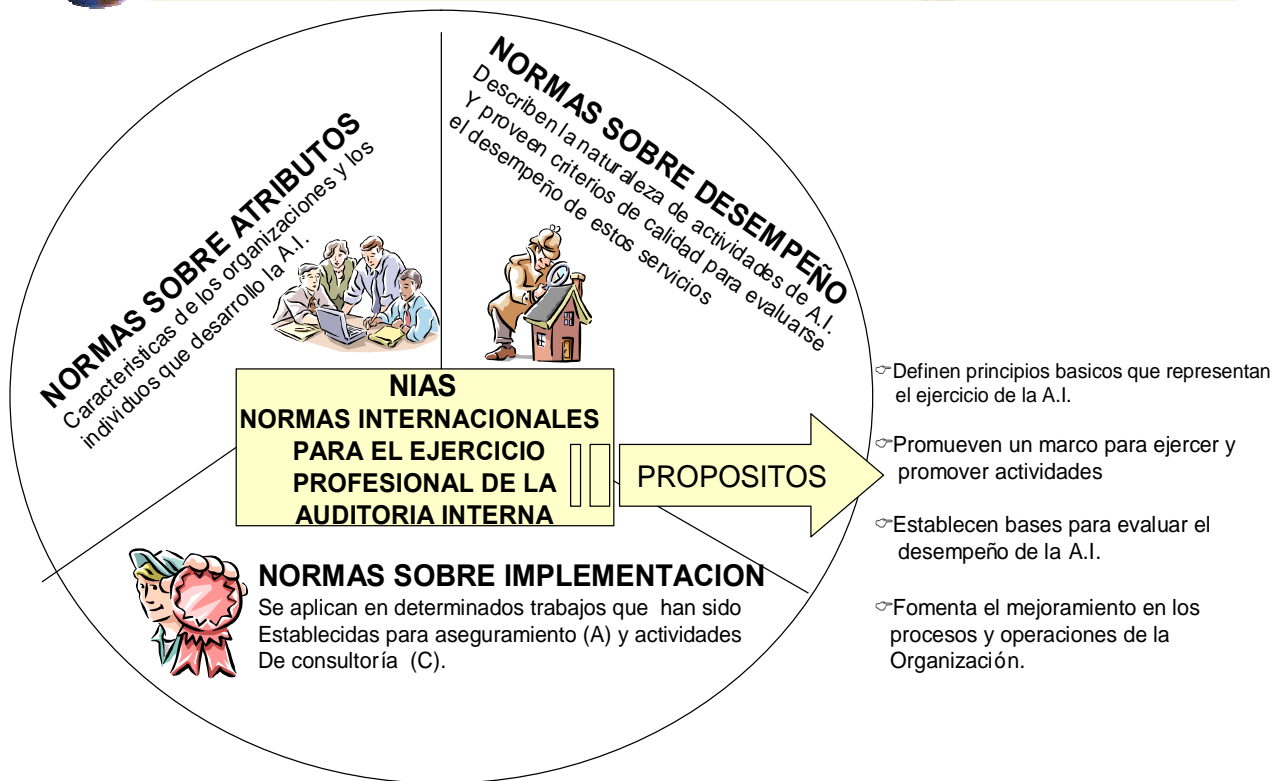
NORMAS SOBRE ATRIBUTOS
Caracteristicas de los organizaciones y los individuos que desarrollo la A.I.

NORMAS SOBRE DESEMPEÑO
Describen la naturaleza de actividades de A.I. Y proveen criterios de calidad para evaluarse el desempeño de estos servicios

NIAS
NORMAS INTERNACIONALES PARA EL EJERCICIO PROFESIONAL DE LA AUDITORIA INTERNA

PROPOSITOS

NORMAS SOBRE IMPLEMENTACION
Se aplican en determinados trabajos que han sido Establecidas para aseguramiento (A) y actividades De consultoría (C).

Definen principios basicos que representan el ejercicio de la A.I.

Promueven un marco para ejercer y promover actividades

Establecen bases para evaluar el desempeño de la A.I.

Fomenta el mejoramiento en los procesos y operaciones de la Organización.